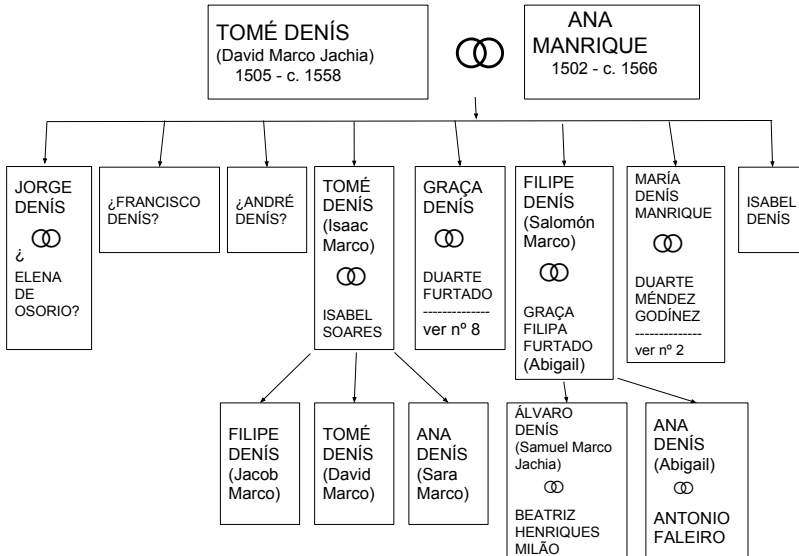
TOMÉ DENÍS
(David Marco Jachia)
1505 - c. 1558

ANA MANRIQUE
1502 - c. 1566

JORGE DENÍS
¿
ELENA DE OSORIO?

¿FRANCISCO DENÍS?

¿ANDRÉ DENÍS?

TOMÉ DENÍS
(Isaac Marco)
ISABEL SOARES

GRAÇA DENÍS
DUARTE FURTADO
-------------
ver nº 8

FILIPE DENÍS
(Salomón Marco)
GRAÇA FILIPA FURTADO
(Abigail)

MARÍA DENÍS MANRIQUE
DUARTE MÉNDEZ GODÍNEZ
-------------
ver nº 2

ISABEL DENÍS

FILIPE DENÍS
(Jacob Marco)

TOMÉ DENÍS
(David Marco)

ANA DENÍS
(Sara Marco)

ÁLVARO DENÍS
(Samuel Marco Jachia)
BEATRIZ HENRIQUES MILÃO

ANA DENÍS
(Abigail)
ANTONIO FALEIRO